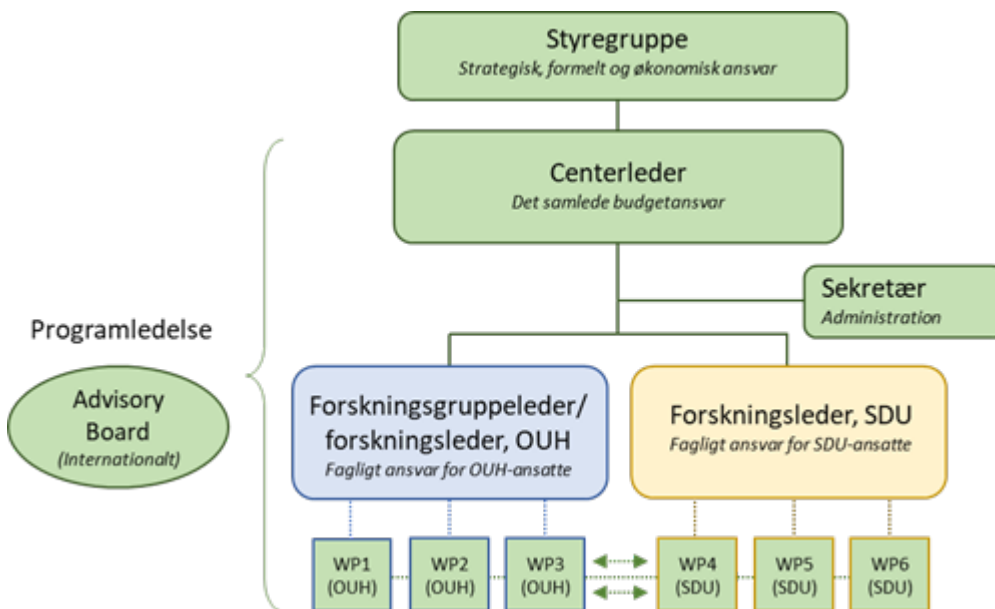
Styregruppe
Strategisk, formelt og økonomisk ansvar

Centerleder
Det samlede budgetansvar

Sekretær
Administration

Programledelse

Advisory Board
(Internationalt)

Forskningsgruppeleder/ forskningsleder, OUH
Fagligt ansvar for OUH-ansatte

Forskningsleder, SDU
Fagligt ansvar for SDU-ansatte

WP1 (OUH)

WP2 (OUH)

WP3 (OUH)

WP4 (SDU)

WP5 (SDU)

WP6 (SDU)